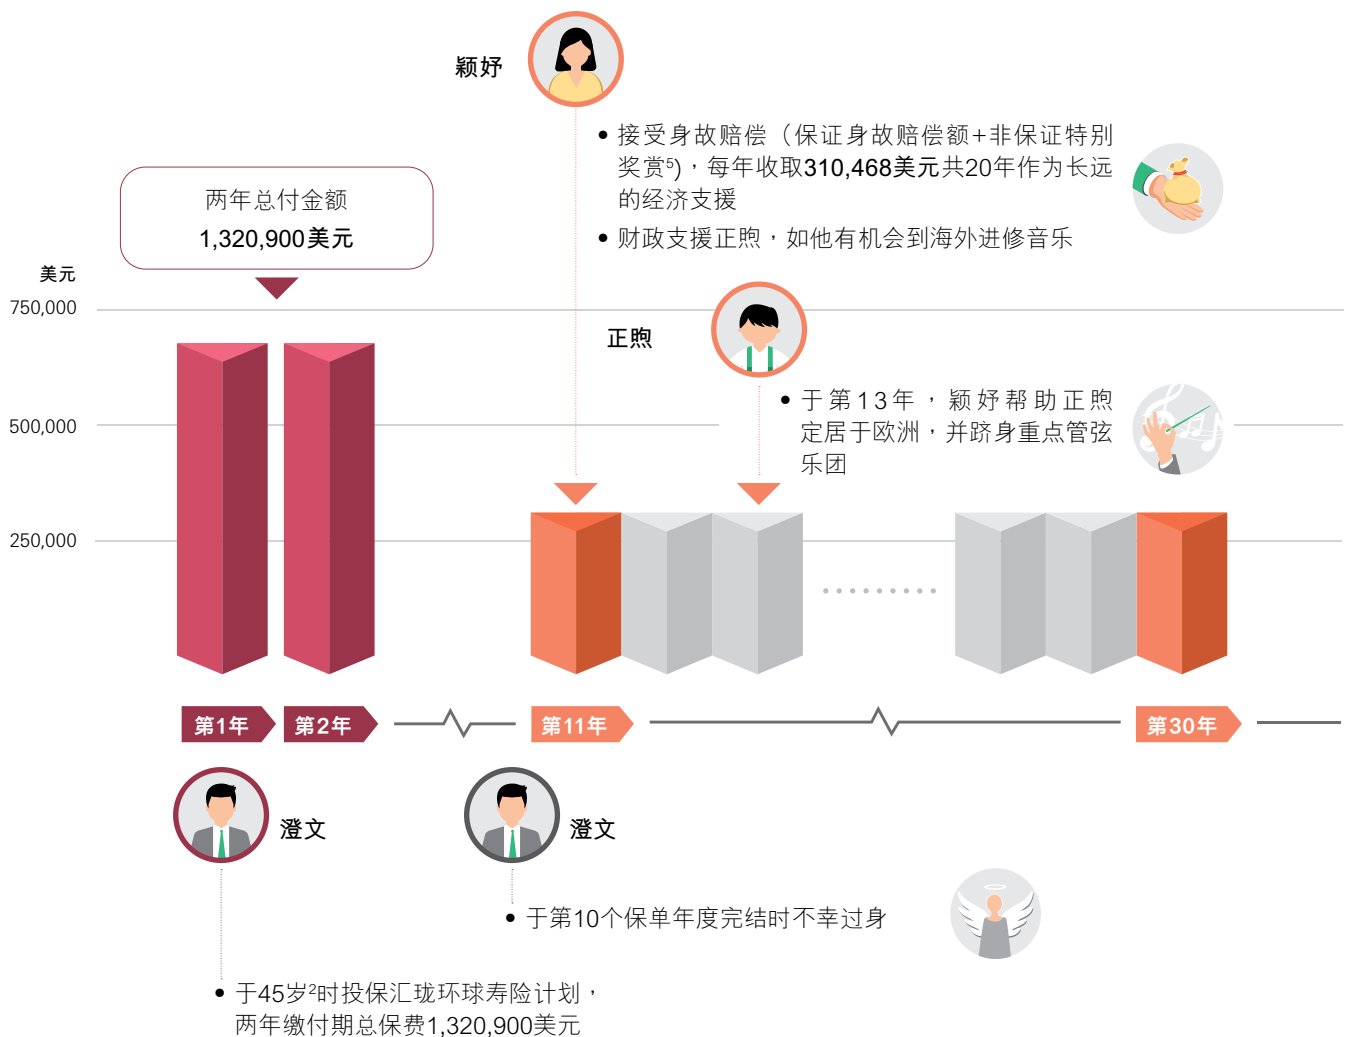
颖妤

• 接受身故赔偿（保证身故赔偿额+非保证特别奖赏$^{5}$），每年收取310,468美元共20年作为长远的经济支援

• 财政支援正煦，如他有机会到海外进修音乐

两年总付金额
1,320,900美元

美元
750,000
500,000
250,000

正煦

• 于第13年，颖妤帮助正煦定居于欧洲，并跻身重点管弦乐团

第1年
第2年
第11年
第30年

澄文

澄文

• 于第10个保单年度完结时不幸过身

• 于45岁$^{2}$时投保汇珑环球寿险计划，两年缴付期总保费1,320,900美元